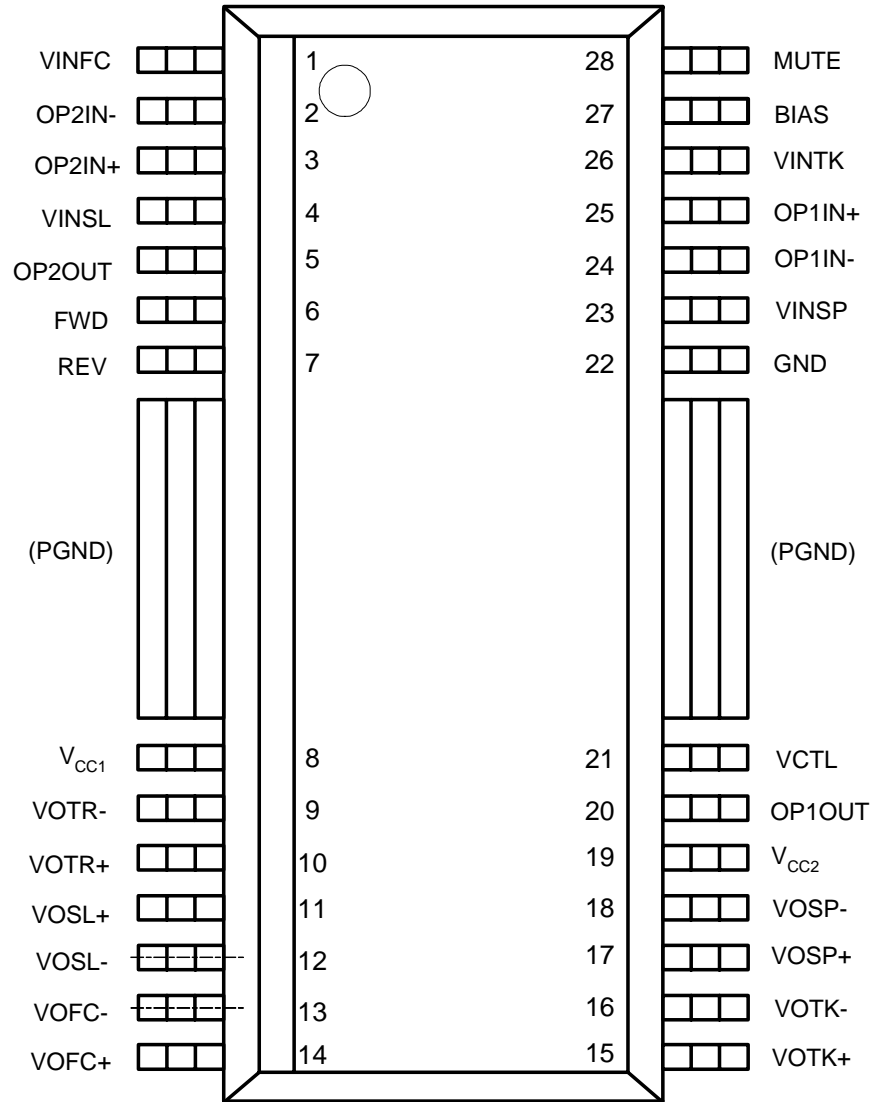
VINFC 1
OP2IN- 2
OP2IN+ 3
VINSL 4
OP2OUT 5
FWD 6
REV 7
(PGND)
$V_{CC1}$ 8
VOTR- 9
VOTR+ 10
VOSL+ 11
VOSL- 12
VOFC- 13
VOFC+ 14

28 MUTE
27 BIAS
26 VINTK
25 OP1IN+
24 OP1IN-
23 VINSP
22 GND
(PGND)
21 VCTL
20 OP1OUT
19 $V_{CC2}$
18 VOSP-
17 VOSP+
16 VOTK-
15 VOTK+